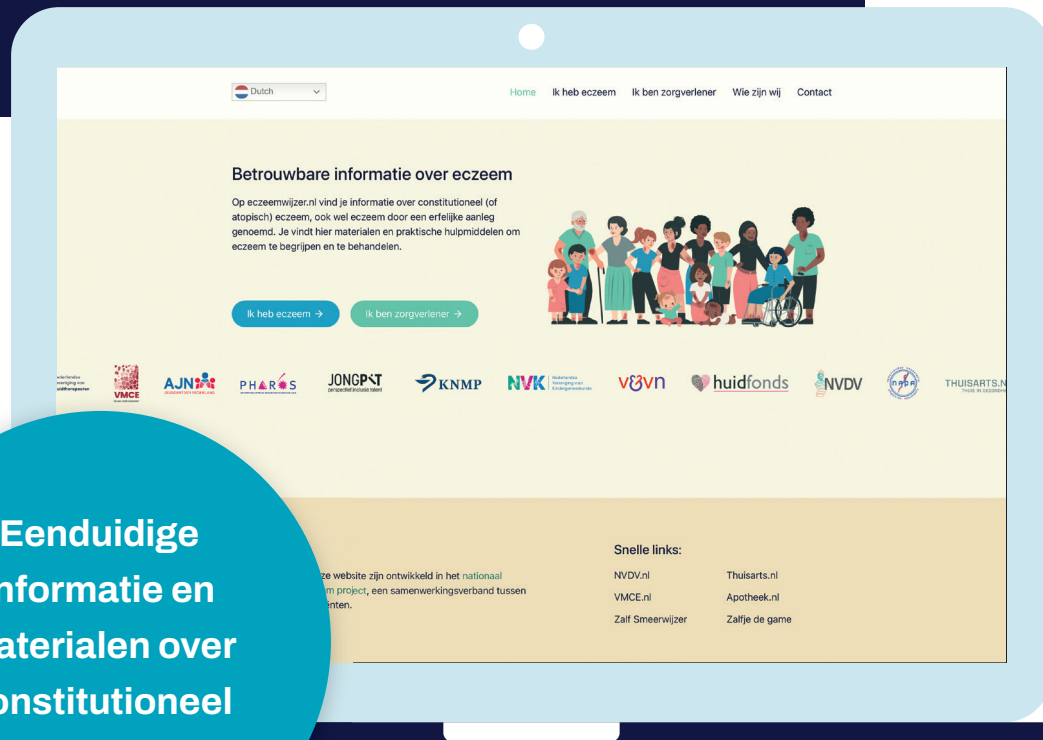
Dutch

Home Ik heb eczeem Ik ben zorgverlener Wie zijn wij Contact

Betrouwbare informatie over eczeem

Op eczeemwijzer.nl vind je informatie over constitutioneel (of atopisch) eczeem, ook wel eczeem door een erfelijke aanleg genoemd. Je vindt hier materialen en praktische hulpmiddelen om eczeem te begrijpen en te behandelen.

Ik heb eczeem →

Ik ben zorgverlener →

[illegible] VMCE AJN PHAROS JONGPIT KNMP NVK V&VN huidfonds NVDV THUISARTS.N

Eenduidige
nformatie en
aterialen over
onstitutioneel

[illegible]ze website zijn ontwikkeld in het nationaal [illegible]m project, een samenwerkingsverband tussen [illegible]nten.

Snelle links:

NVDV.nl
Thuisarts.nl
VMCE.nl
Apotheek.nl
Zalf Smeerwijzer
Zalfje de game